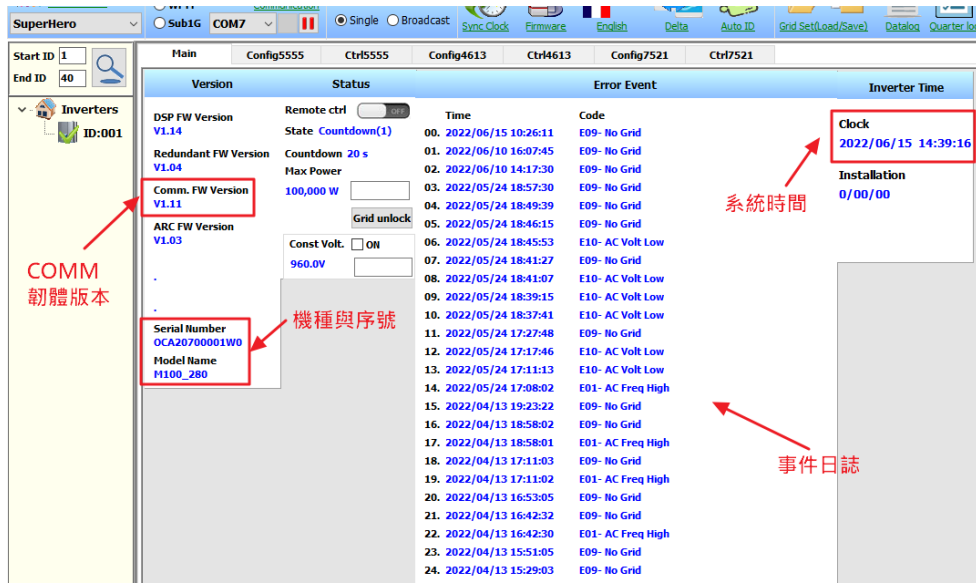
SuperHero
WiFi
Sub1G COM7
Single Broadcast
Sync Clock Firmware English Delta Auto ID Grid Set(Load/Save) Datalog Quarter lo

Start ID 1
End ID 40

Inverters
ID:001

Main Config5555 Ctrl5555 Config4613 Ctrl4613 Config7521 Ctrl7521

Version
DSP FW Version
V1.14
Redundant FW Version
V1.04
Comm. FW Version
V1.11
ARC FW Version
V1.03
.
.
Serial Number
OCA20700001W0
Model Name
M100_280

Status
Remote ctrl OFF
State Countdown(1)
Countdown 20 s
Max Power
100,000 W
Grid unlock
Const Volt. ON
960.0V

Error Event
| | Time | Code |
|---|---|---|
| 00. | 2022/06/15 10:26:11 | E09- No Grid |
| 01. | 2022/06/10 16:07:45 | E09- No Grid |
| 02. | 2022/06/10 14:17:30 | E09- No Grid |
| 03. | 2022/05/24 18:57:30 | E09- No Grid |
| 04. | 2022/05/24 18:49:39 | E09- No Grid |
| 05. | 2022/05/24 18:46:15 | E09- No Grid |
| 06. | 2022/05/24 18:45:53 | E10- AC Volt Low |
| 07. | 2022/05/24 18:41:27 | E09- No Grid |
| 08. | 2022/05/24 18:41:07 | E10- AC Volt Low |
| 09. | 2022/05/24 18:39:15 | E10- AC Volt Low |
| 10. | 2022/05/24 18:37:41 | E10- AC Volt Low |
| 11. | 2022/05/24 17:27:48 | E09- No Grid |
| 12. | 2022/05/24 17:17:46 | E10- AC Volt Low |
| 13. | 2022/05/24 17:11:13 | E10- AC Volt Low |
| 14. | 2022/05/24 17:08:02 | E01- AC Freq High |
| 15. | 2022/04/13 19:23:22 | E09- No Grid |
| 16. | 2022/04/13 18:58:02 | E09- No Grid |
| 17. | 2022/04/13 18:58:01 | E01- AC Freq High |
| 18. | 2022/04/13 17:11:03 | E09- No Grid |
| 19. | 2022/04/13 17:11:02 | E01- AC Freq High |
| 20. | 2022/04/13 16:53:05 | E09- No Grid |
| 21. | 2022/04/13 16:42:32 | E09- No Grid |
| 22. | 2022/04/13 16:42:30 | E01- AC Freq High |
| 23. | 2022/04/13 15:51:05 | E09- No Grid |
| 24. | 2022/04/13 15:29:03 | E09- No Grid |

Inverter Time
Clock
2022/06/15 14:39:16
Installation
0/00/00

COMM
韌體版本
機種與序號
系統時間
事件日誌